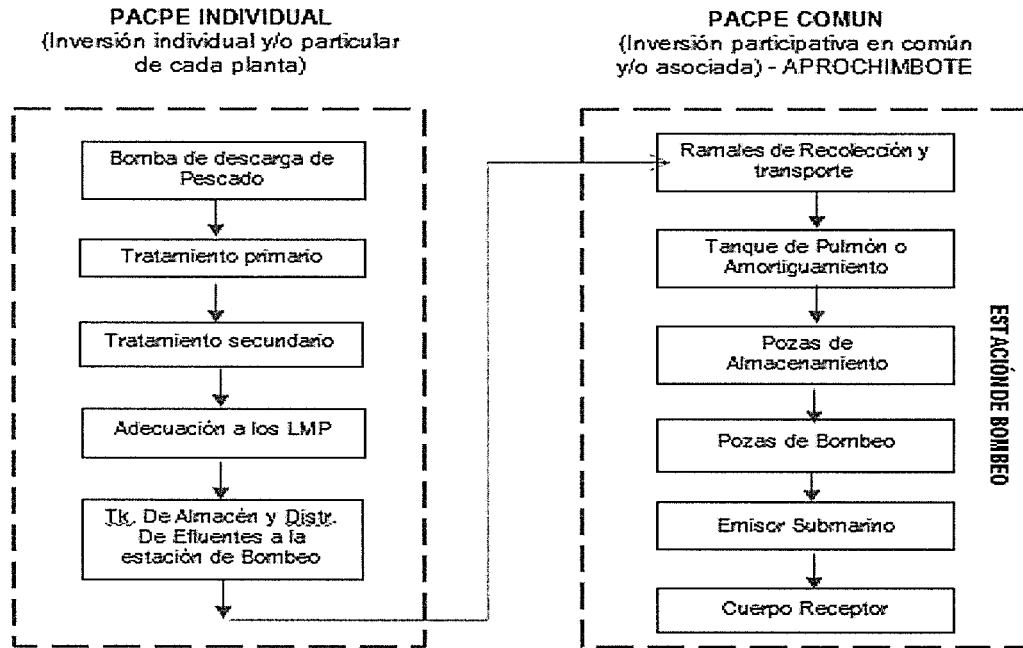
PACPE INDIVIDUAL
(Inversión individual y/o particular de cada planta)

Bomba de descarga de Pescado

Tratamiento primario

Tratamiento secundario

Adecuación a los LMP

Tk. De Almacén y Distr. De Efluentes a la estación de Bombeo

PACPE COMUN
(Inversión participativa en común y/o asociada) - APROCHIMBOTE

Ramales de Recolección y transporte

Tanque de Pulmón o Amortiguamiento

Pozas de Almacenamiento

Pozas de Bombeo

Emisor Submarino

Cuerpo Receptor

ESTACIÓN DE BOMBEO